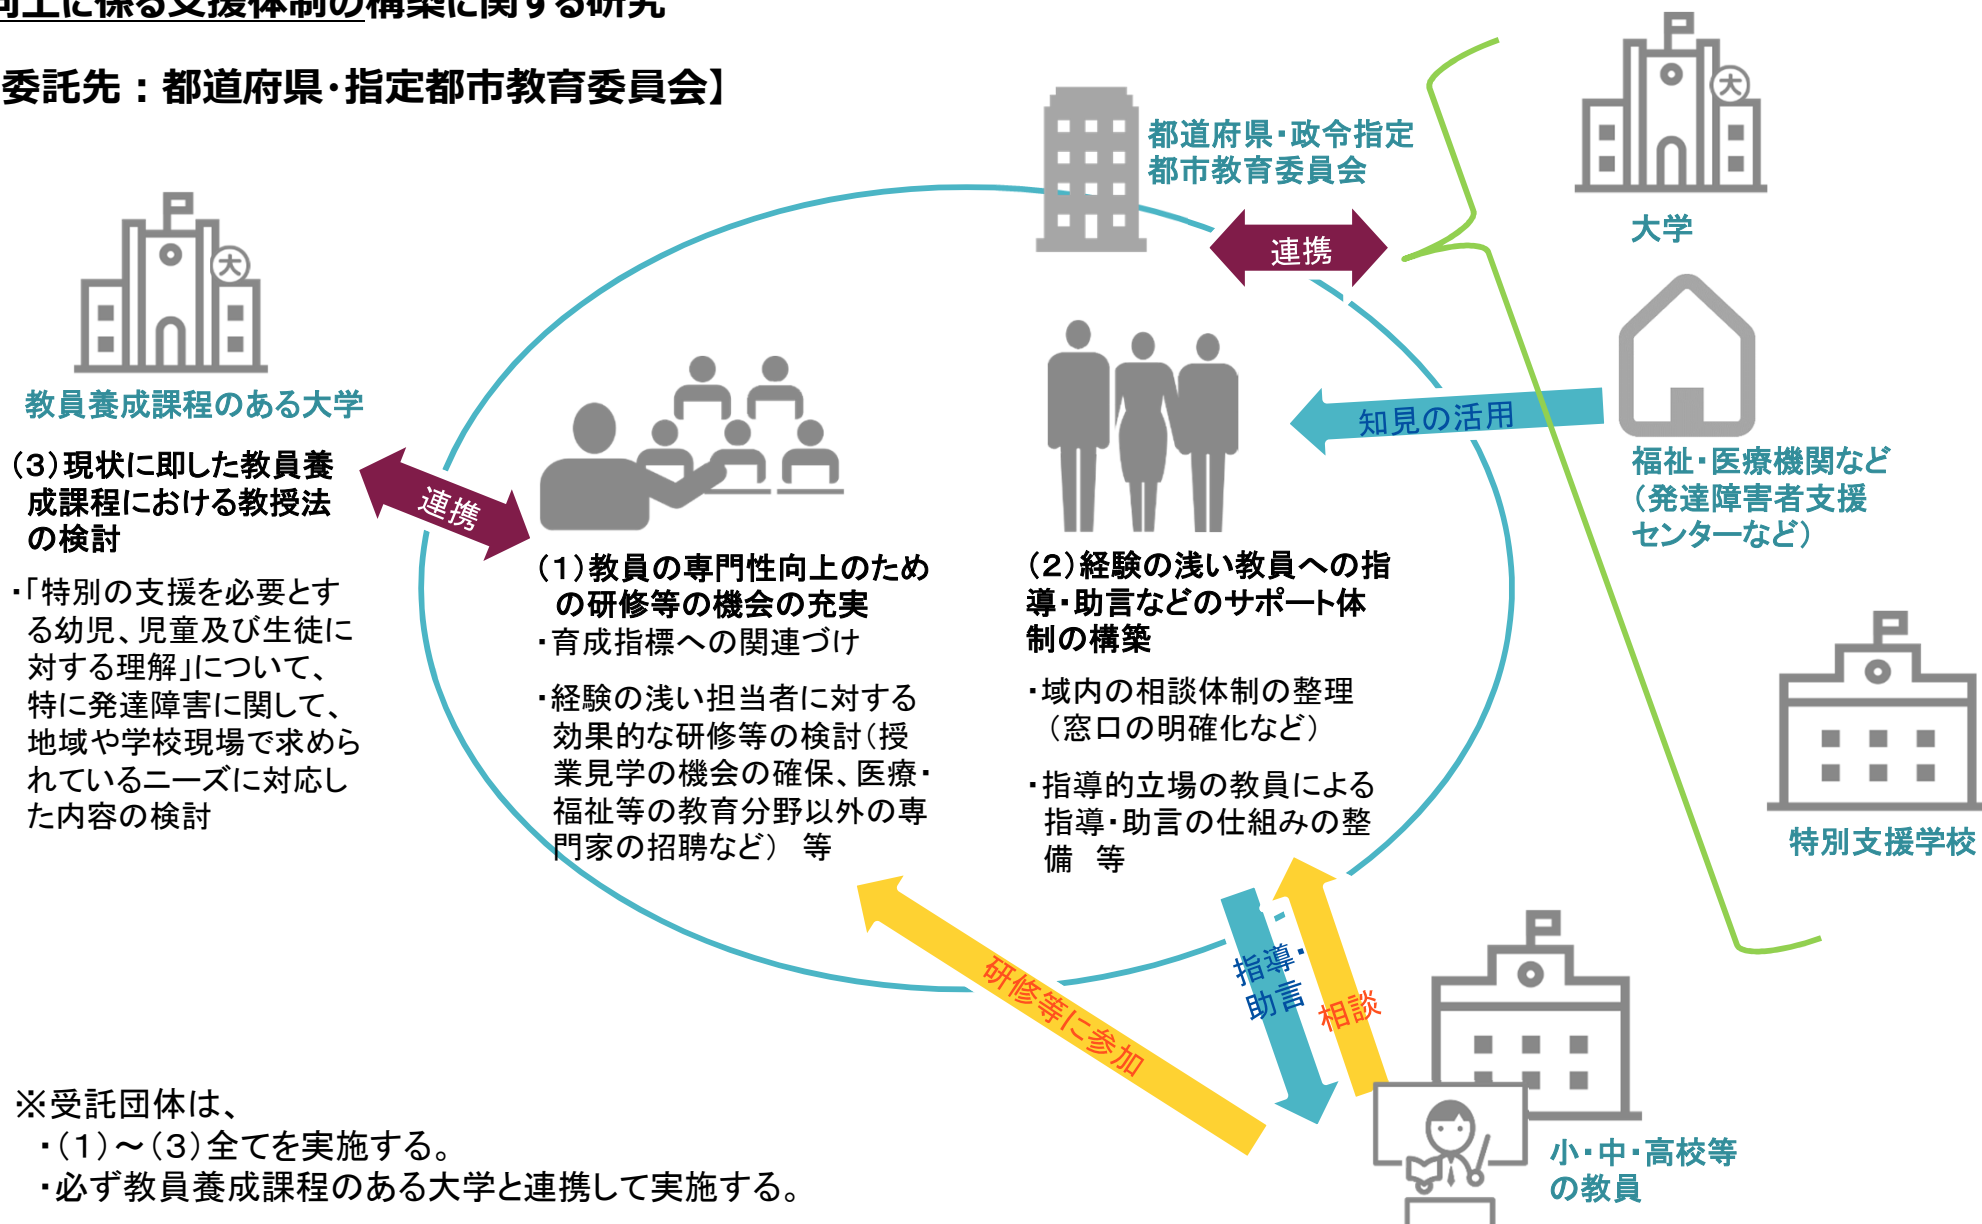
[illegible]上に係る支援体制の構築に関する研究

委託先：都道府県・指定都市教育委員会】

都道府県・政令指定都市教育委員会

連携

大学

教員養成課程のある大学

(3)現状に即した教員養成課程における教授法の検討

・「特別の支援を必要とする幼児、児童及び生徒に対する理解」について、特に発達障害に関して、地域や学校現場で求められているニーズに対応した内容の検討

連携

知見の活用

福祉・医療機関など（発達障害者支援センターなど）

(1)教員の専門性向上のための研修等の機会の充実
・育成指標への関連づけ

・経験の浅い担当者に対する効果的な研修等の検討（授業見学の機会の確保、医療・福祉等の教育分野以外の専門家の招聘など） 等

(2)経験の浅い教員への指導・助言などのサポート体制の構築

・域内の相談体制の整理（窓口の明確化など）

・指導的立場の教員による指導・助言の仕組みの整備 等

特別支援学校

研修等に参加

指導・助言

相談

小・中・高校等の教員

※受託団体は、
・(1)～(3)全てを実施する。
・必ず教員養成課程のある大学と連携して実施する。